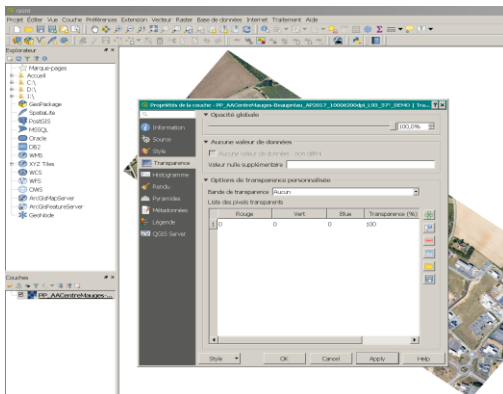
QGIS

Projet Éditer Vue Couche Préférences Extension Vecteur Raster Base de données Internet Traitement Aide

Explorateur

Marque-pages
Accueil
C:\
D:\
I:\
GeoPackage
SpatiaLite
PostGIS
MSSQL
Oracle
DB2
WMS
XYZ Tiles
WCS
WFS
OWS
ArcGisMapServer
ArcGisFeatureServer
GeoNode

Couches

PP_AACentreMauges-...

Propriétés de la couche - PP_AACentreMauges-Beaupréau_AFS017_10000200dpi_L93_37_BD40 | Tra...

Information
Source
Style
Transparence
Histogramme
Rendu
Pyramides
Métadonnées
Légende
QGIS Server

▼ Opacité globale
100,0%

▼ Aucune valeur de données
Aucune valeur de données : non définie
Valeur nulle supplémentaire

▼ Options de transparence personnalisée
Bande de transparence Aucun
Liste des pixels transparents

| | Rouge | Vert | Bleu | Transparence (%) |
|---|---|---|---|---|
| 1 | 0 | 0 | 0 | 100 |

Style ▾ OK Cancel Apply Help